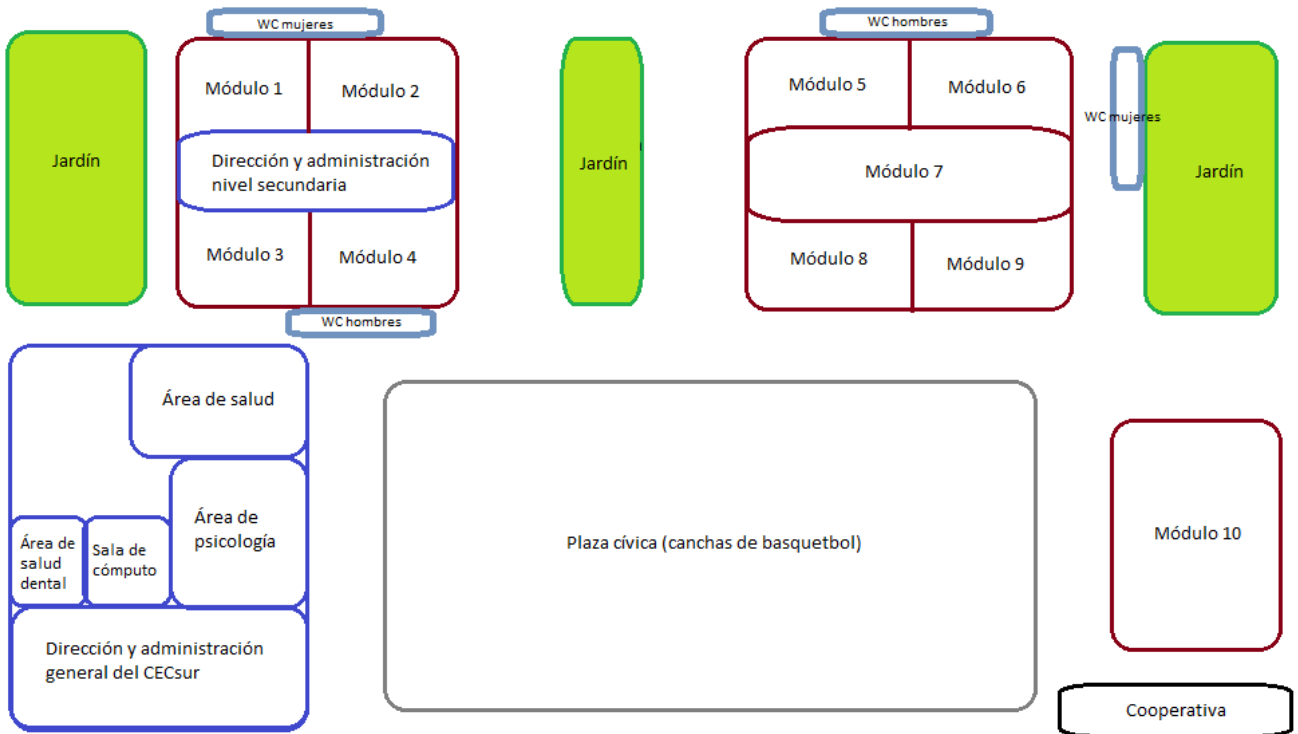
WC mujeres

Jardín

Módulo 1

Módulo 2

Dirección y administración nivel secundaria

Módulo 3

Módulo 4

WC hombres

Jardín

WC hombres

Módulo 5

Módulo 6

Módulo 7

Módulo 8

Módulo 9

WC mujeres

Jardín

Área de salud

Área de psicología

Área de salud dental

Sala de cómputo

Dirección y administración general del CECsur

Plaza cívica (canchas de basquetbol)

Módulo 10

Cooperativa